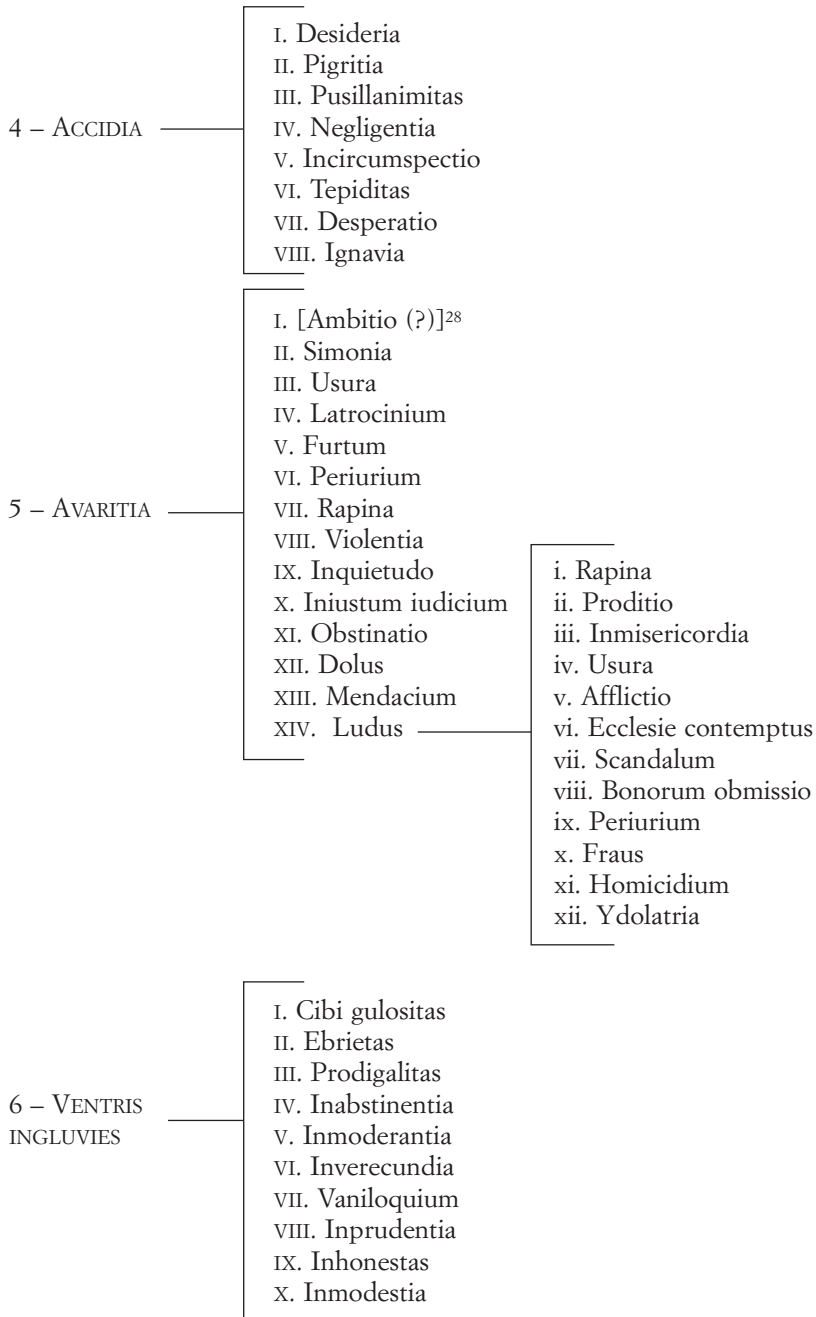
4 – Accidia

I. Desideria
II. Pigritia
III. Pusillanimitas
IV. Negligentia
V. Incircumspectio
VI. Tepiditas
VII. Desperatio
VIII. Ignavia

5 – Avaritia

I. [Ambitio (?)]$^{28}$
II. Simonia
III. Usura
IV. Latrocinium
V. Furtum
VI. Periurium
VII. Rapina
VIII. Violentia
IX. Inquietudo
X. Iniustum iudicium
XI. Obstinatio
XII. Dolus
XIII. Mendacium
XIV. Ludus

i. Rapina
ii. Proditio
iii. Inmisericordia
iv. Usura
v. Afflictio
vi. Ecclesie contemptus
vii. Scandalum
viii. Bonorum obmissio
ix. Periurium
x. Fraus
xi. Homicidium
xii. Ydolatria

6 – Ventris ingluvies

I. Cibi gulositas
II. Ebrietas
III. Prodigalitas
IV. Inabstinentia
V. Inmoderantia
VI. Inverecundia
VII. Vaniloquium
VIII. Inprudentia
IX. Inhonestas
X. Inmodestia